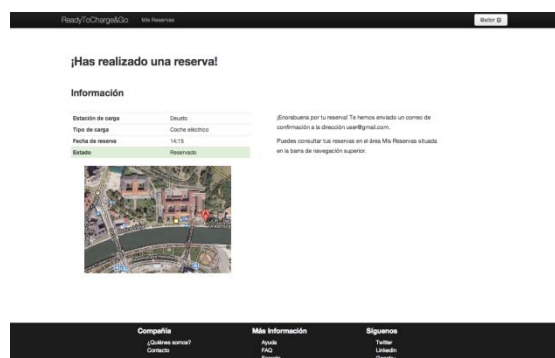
ReadyToCharge&Go Mis Reservas

Iñetor

¡Has realizado una reserva!

Información

| Estación de carga | Deusto |
|---|---|
| Tipo de carga | Coche eléctrico |
| Fecha de reserva | 14:15 |
| Estado | Reservado |

¡Enorabuena por tu reserva! Te hemos enviado un correo de confirmación a la dirección user@gmail.com.

Puedes consultar tus reservas en el área Mis Reservas situada en la barra de navegación superior.

Compañía
¿Quiénes somos?
Contacto

Más Información
Ayuda
FAQ
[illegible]

Síguenos
Twitter
Linkedin
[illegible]